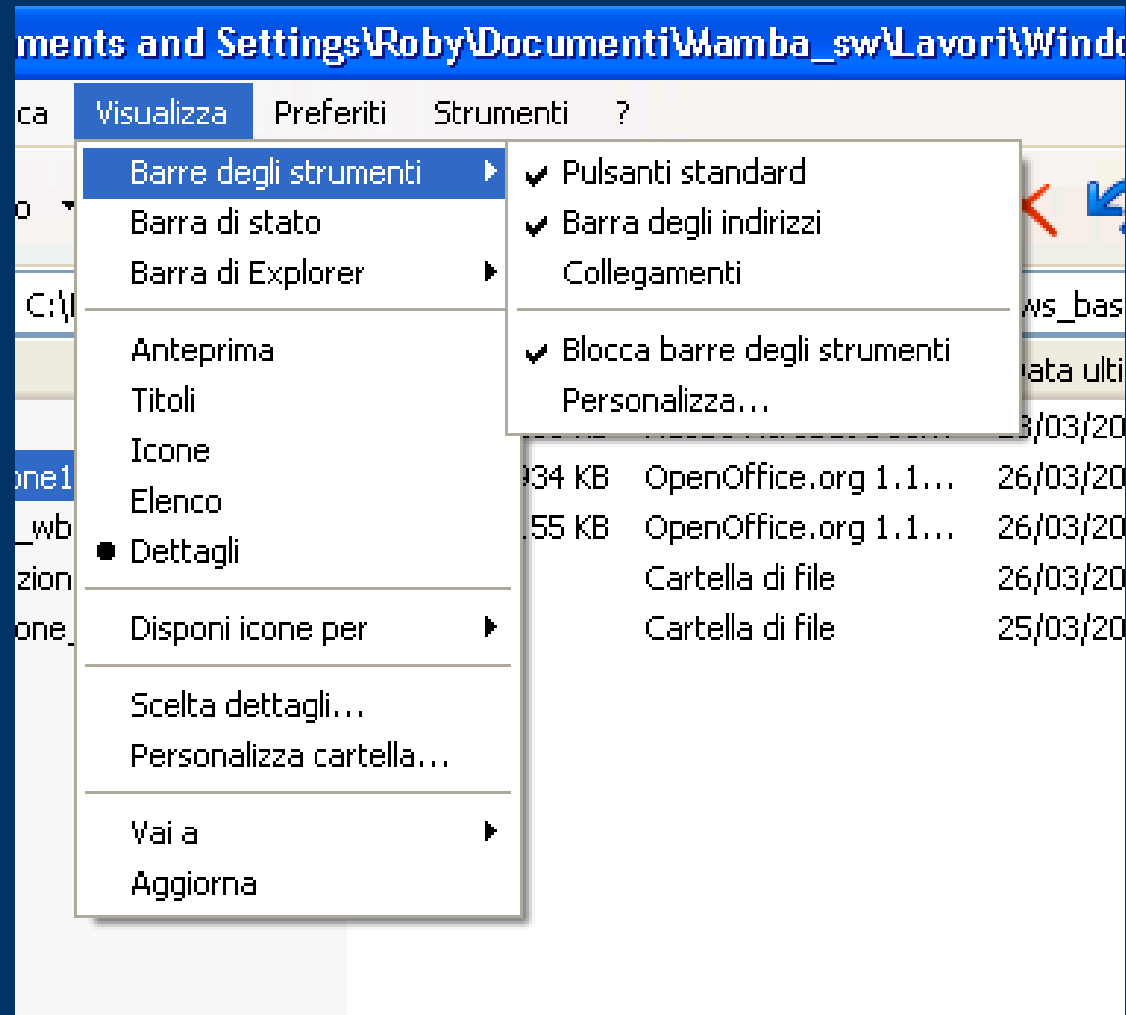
ments and Settings\Roby\Documenti\Mamba_sw\Lavori\Windo

ca Visualizza Preferiti Strumenti ?

Barre degli strumenti
Barra di stato
Barra di Explorer

Anteprima
Titoli
Icone
Elenco
Dettagli

Disponi icone per

Scelta dettagli...
Personalizza cartella...

Vai a
Aggiorna

Pulsanti standard
Barra degli indirizzi
Collegamenti

Blocca barre degli strumenti
Personalizza...

o
C:\
one1
_wb
zion
one_

ws_bas
Data ulti
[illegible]3/03/20
934 KB OpenOffice.org 1.1... 26/03/20
.55 KB OpenOffice.org 1.1... 26/03/20
Cartella di file 26/03/20
Cartella di file 25/03/20